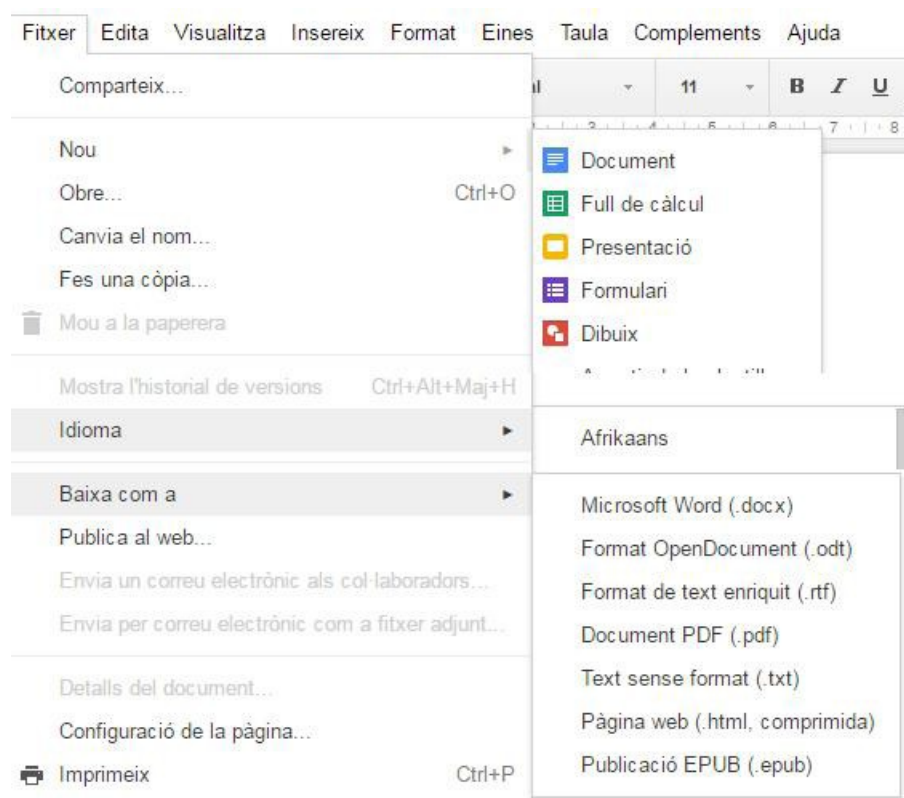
Fitxer Edita Visualitza Insereix Format Eines Taula Complements Ajuda

Comparteix...

Nou
Obre... Ctrl+O
Canvia el nom...
Fes una còpia...
Mou a la paperera

Mostra l'historial de versions Ctrl+Alt+Maj+H
Idioma

Baixa com a
Publica al web...
Envia un correu electrònic als col·laboradors...
Envia per correu electrònic com a fitxer adjunt...

Detalls del document...
Configuració de la pàgina...
Imprimeix Ctrl+P

11
B I U

Document
Full de càlcul
Presentació
Formulari
Dibuix
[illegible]

Afrikaans

Microsoft Word (.docx)
Format OpenDocument (.odt)
Format de text enriquit (.rtf)
Document PDF (.pdf)
Text sense format (.txt)
Pàgina web (.html, comprimida)
Publicació EPUB (.epub)